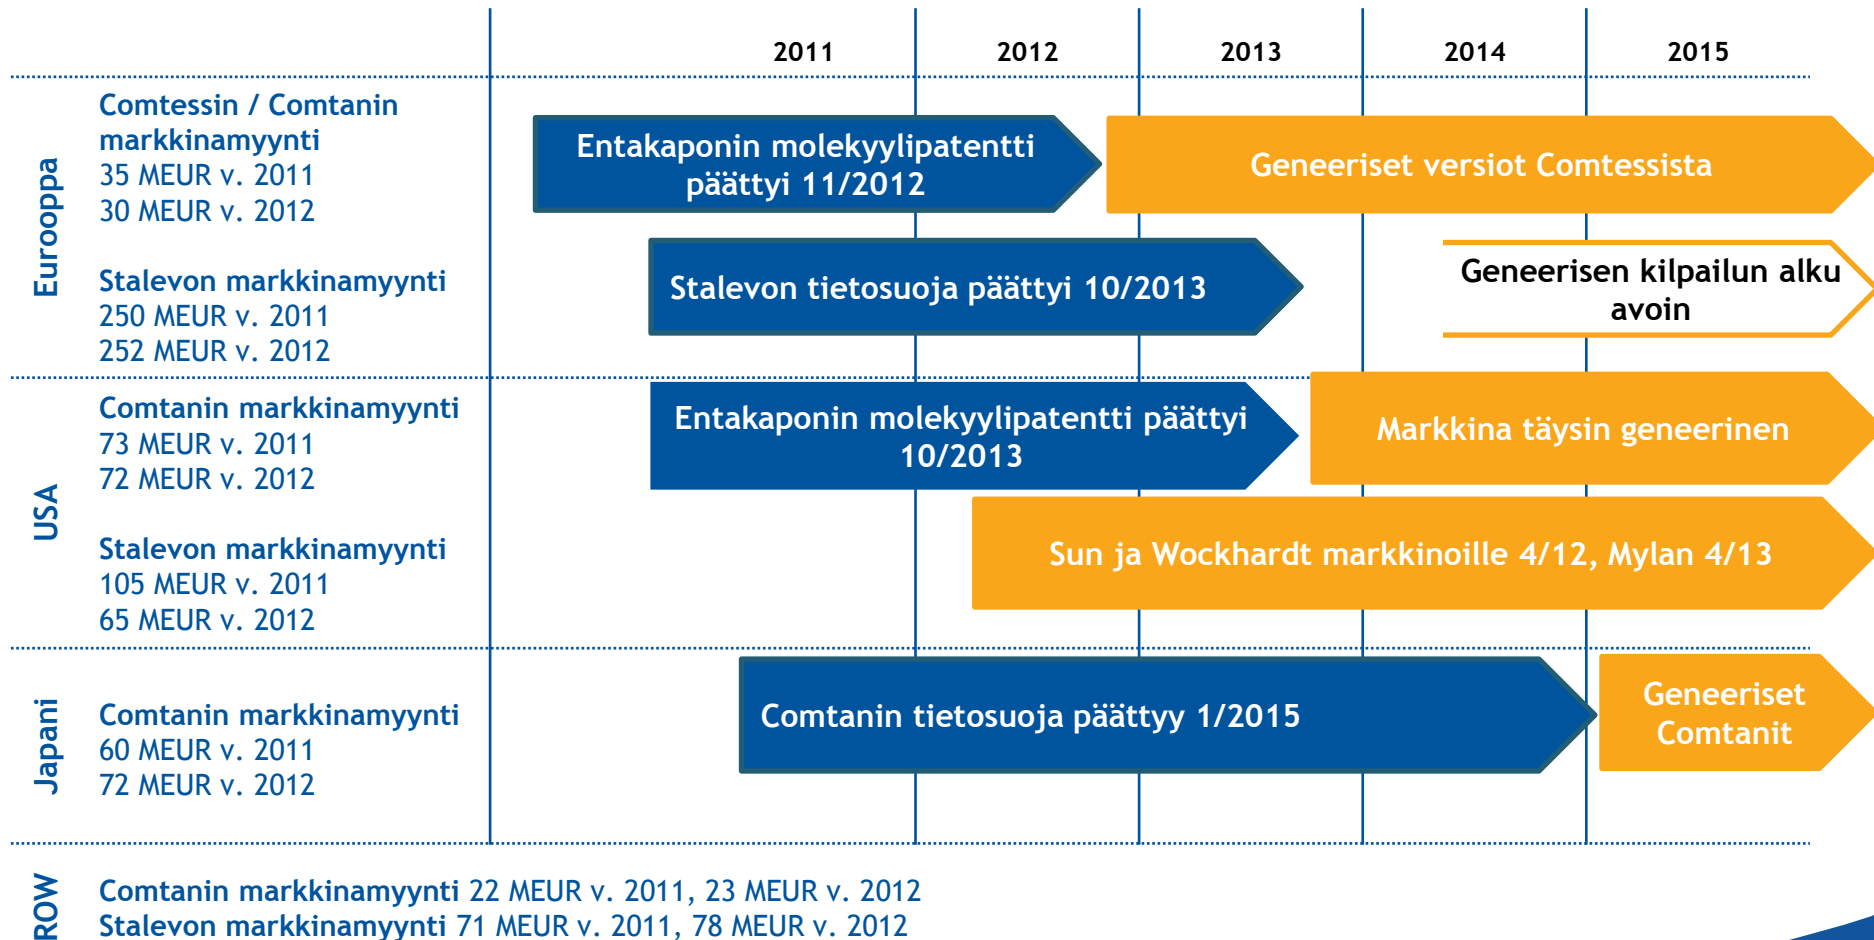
2011 2012 2013 2014 2015

Eurooppa

Comtessin / Comtanin markkinamyynti
35 MEUR v. 2011
30 MEUR v. 2012

Stalevon markkinamyynti
250 MEUR v. 2011
252 MEUR v. 2012

Entakaponin molekyylipatentti päättyi 11/2012

Geneeriset versiot Comtessista

Stalevon tietosuoja päättyi 10/2013

Geneerisen kilpailun alku avoin

USA

Comtanin markkinamyynti
73 MEUR v. 2011
72 MEUR v. 2012

Stalevon markkinamyynti
105 MEUR v. 2011
65 MEUR v. 2012

Entakaponin molekyylipatentti päättyi 10/2013

Markkina täysin geneerinen

Sun ja Wockhardt markkinoille 4/12, Mylan 4/13

Japani

Comtanin markkinamyynti
60 MEUR v. 2011
72 MEUR v. 2012

Comtanin tietosuoja päättyy 1/2015

Geneeriset Comtanit

ROW

Comtanin markkinamyynti 22 MEUR v. 2011, 23 MEUR v. 2012
Stalevon markkinamyynti 71 MEUR v. 2011, 78 MEUR v. 2012